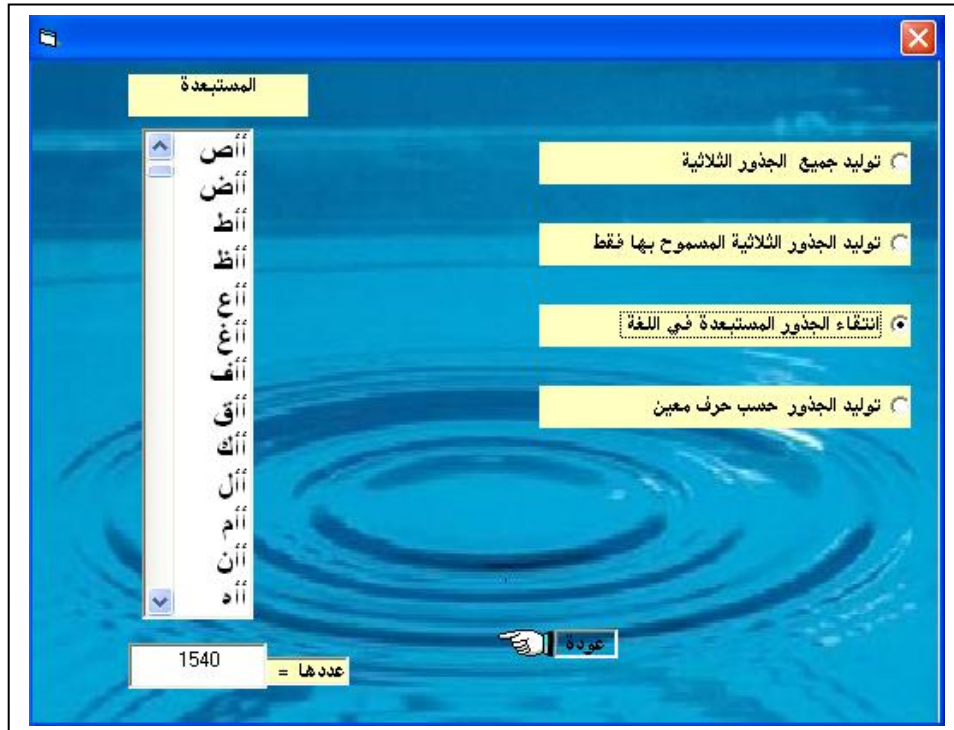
المستبعدة

أأص
أأض
أأط
أأظ
أأع
أأغ
أأف
أأق
أأك
أأل
أأم
أأن
أأه

توليد جميع الجذور الثلاثية

توليد الجذور الثلاثية المسموح بها فقط

انتقاء الجذور المستبعدة في اللغة

توليد الجذور حسب حرف معين

عودة

1540 = عددها